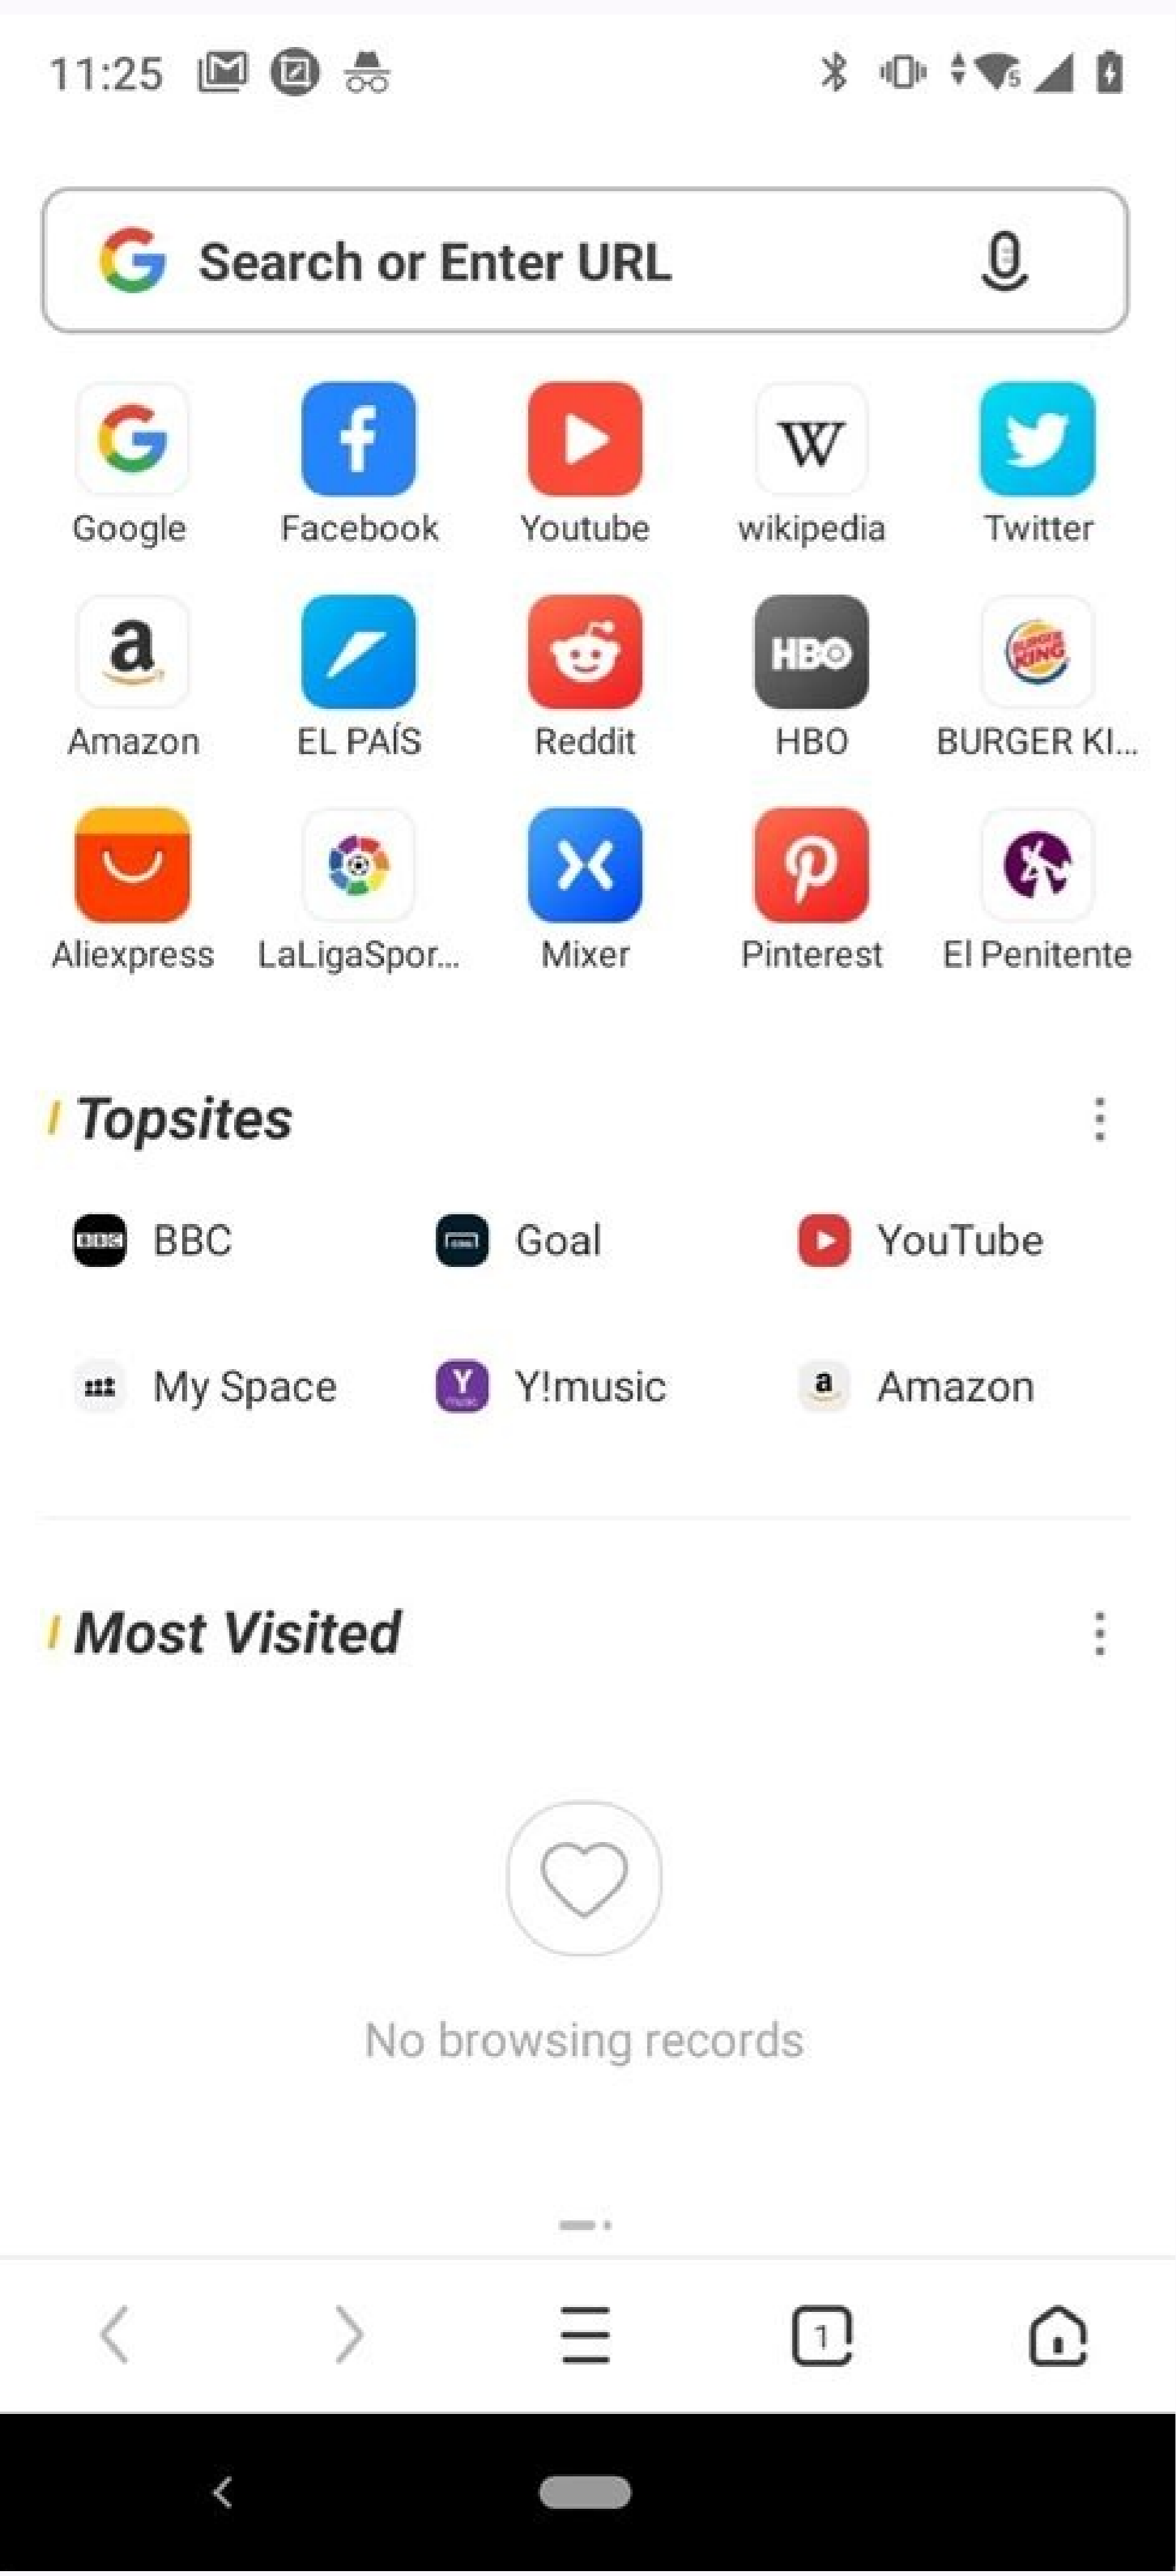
11:25

Search or Enter URL

Google
Facebook
Youtube
wikipedia
Twitter

Amazon
EL PAÍS
Reddit
HBO
BURGER KI...

Aliexpress
LaLigaSpor...
Mixer
Pinterest
El Penitente

Topsites

BBC
Goal
YouTube

My Space
Y!music
Amazon

Most Visited

No browsing records

1